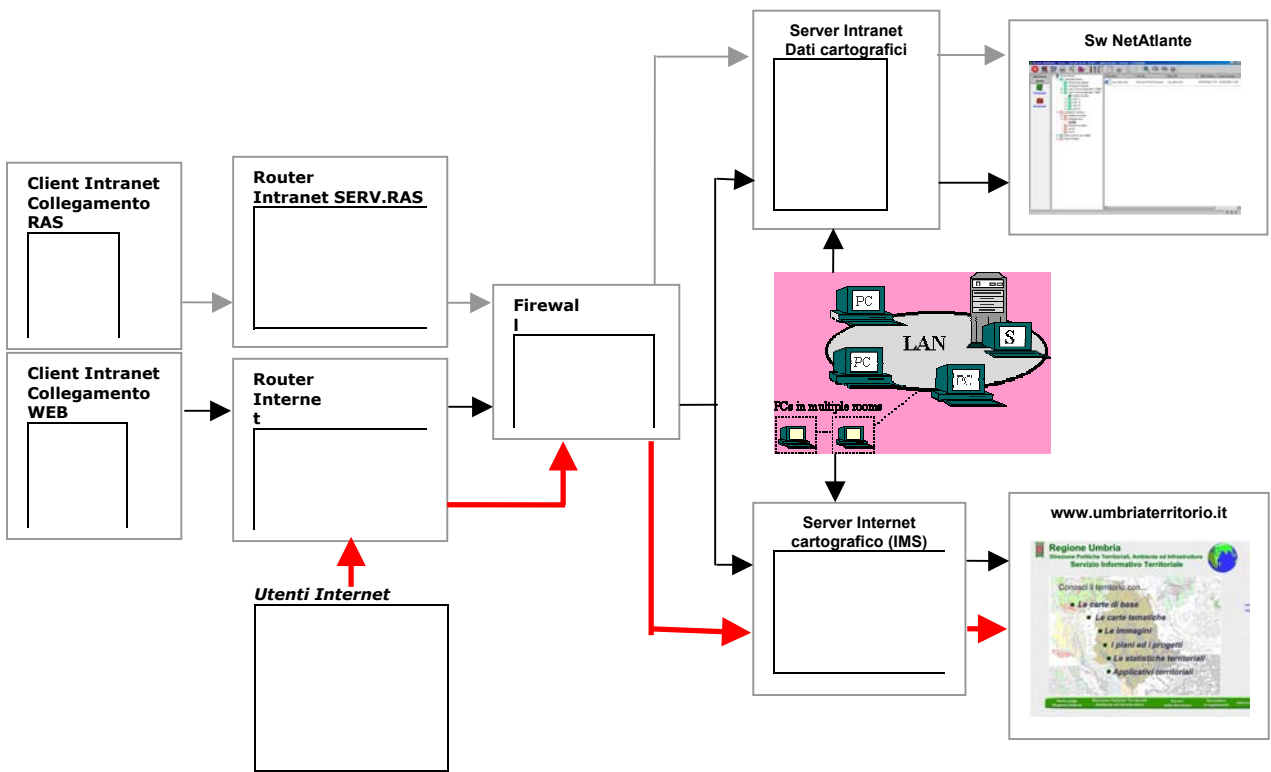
Server Intranet Dati cartografici

Sw NetAtlante

Client Intranet Collegamento RAS

Router Intranet SERV.RAS

Firewall

PC

S

LAN

PC

PC

PCs in multiple rooms

Client Intranet Collegamento WEB

Router Internet

Utenti Internet

Server Internet cartografico (IMS)

www.umbriaterritorio.it

Regione Umbria
Direzione Politiche Territoriali, Ambiente ed Infrastrutture
Servizio Informativo Territoriale

Conosci il territorio con...

Le carte di base

Le carte tematiche

Le immagini

I piani ed i progetti

Le statistiche territoriali

Applicativi territoriali